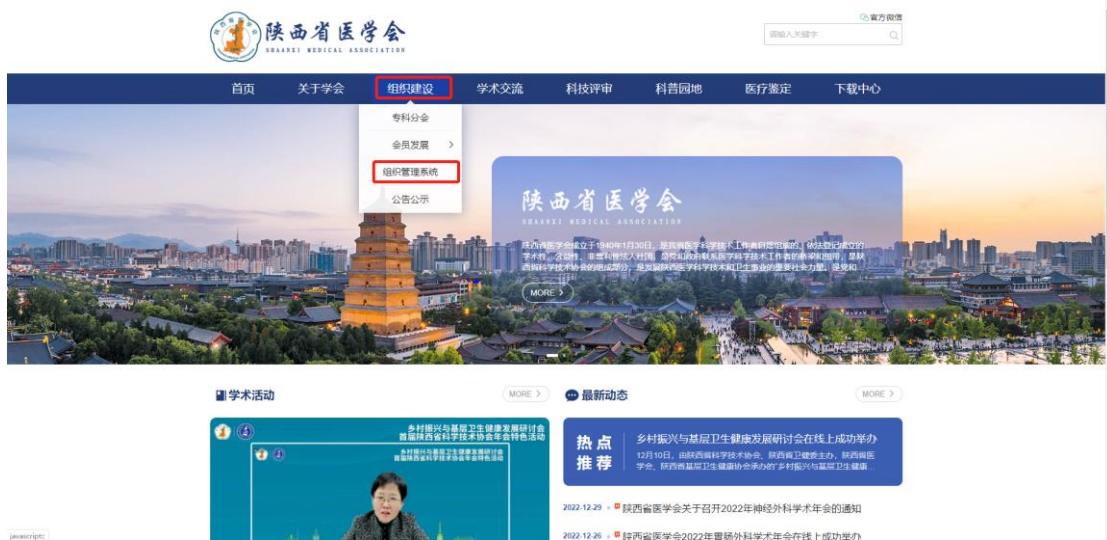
陕西省医学会
SHAANXI MEDICAL ASSOCIATION

官方微信
请输入关键字

首页 关于学会 组织建设 学术交流 科技评审 科普园地 医疗鉴定 下载中心

专科分会
会员发展
组织管理系统
公告公示

陕西省医学会
SHAANXI MEDICAL ASSOCIATION

陕西省医学会成立于1940年1月30日，是我省医学科学技术工作者自愿组成的、依法登记成立的学术性、公益性、非营利性法人社团，是党和政府联系医学科学技术工作者的桥梁和纽带，是陕西省科学技术协会的组成部分，是发展陕西医学科学技术和卫生事业的重要社会力量。是党和

MORE

学术活动 MORE

乡村振兴与基层卫生健康发展研讨会
首届陕西省科学技术协会年会特色活动

最新动态 MORE

热点推荐
乡村振兴与基层卫生健康发展研讨会在线上成功举办
12月10日，由陕西省科学技术协会、陕西省卫健委主办，陕西省医学会、陕西省基层卫生健康协会承办的"乡村振兴与基层卫生健康...

2022-12-29 陕西省医学会关于召开2022年神经外科学术年会的通知
2022-12-26 陕西省医学会2022年胃肠外科学术年会在线上成功举办

javascript:;